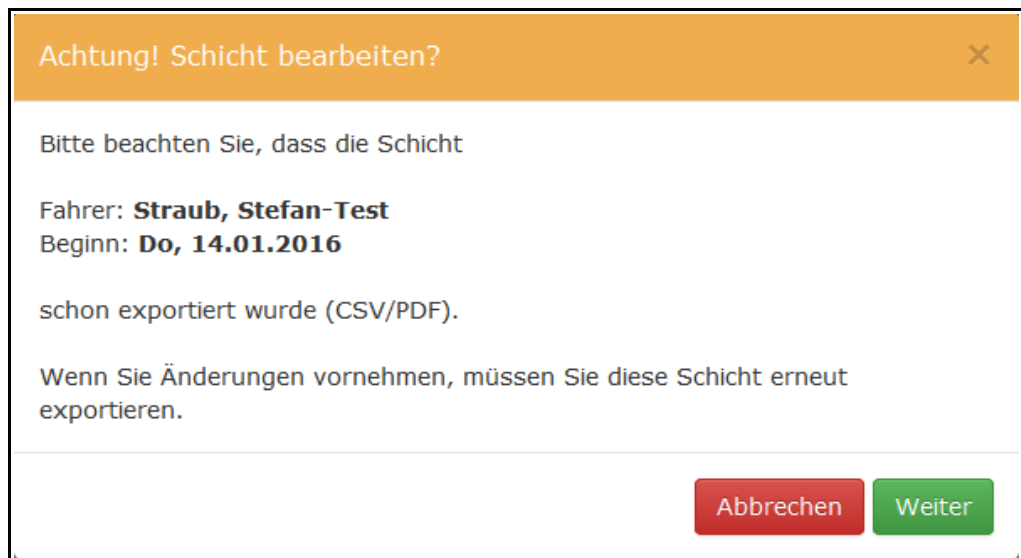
Achtung! Schicht bearbeiten?

×

Bitte beachten Sie, dass die Schicht

Fahrer: **Straub, Stefan-Test**
Beginn: **Do, 14.01.2016**

schon exportiert wurde (CSV/PDF).

Wenn Sie Änderungen vornehmen, müssen Sie diese Schicht erneut exportieren.

Abbrechen Weiter